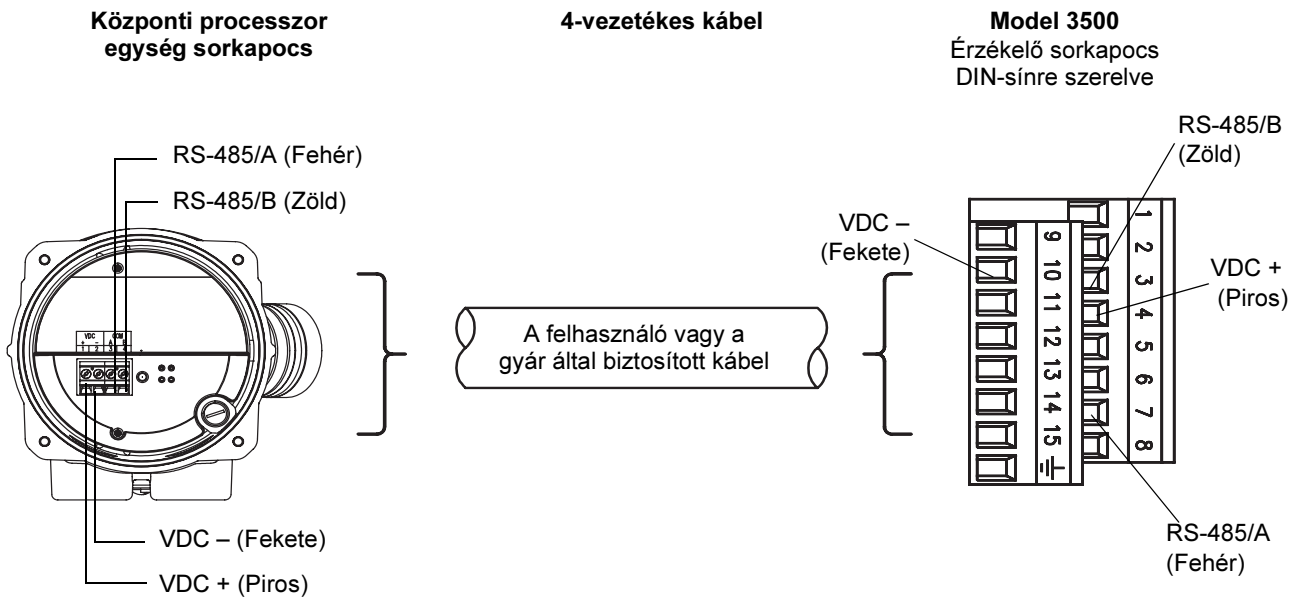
**Központi processzor egység sorkapocs**

**4-vezetékes kábel**

**Model 3500**
Érzékelő sorkapocs
DIN-sínre szerelve

RS-485/A (Fehér)
RS-485/B (Zöld)

VDC
COM

VDC – (Fekete)
VDC + (Piros)

A felhasználó vagy a gyár által biztosított kábel

RS-485/B (Zöld)
VDC – (Fekete)
VDC + (Piros)

9
10
11
12
13
14
15
⏚

1
2
3
4
5
6
7
8

RS-485/A (Fehér)